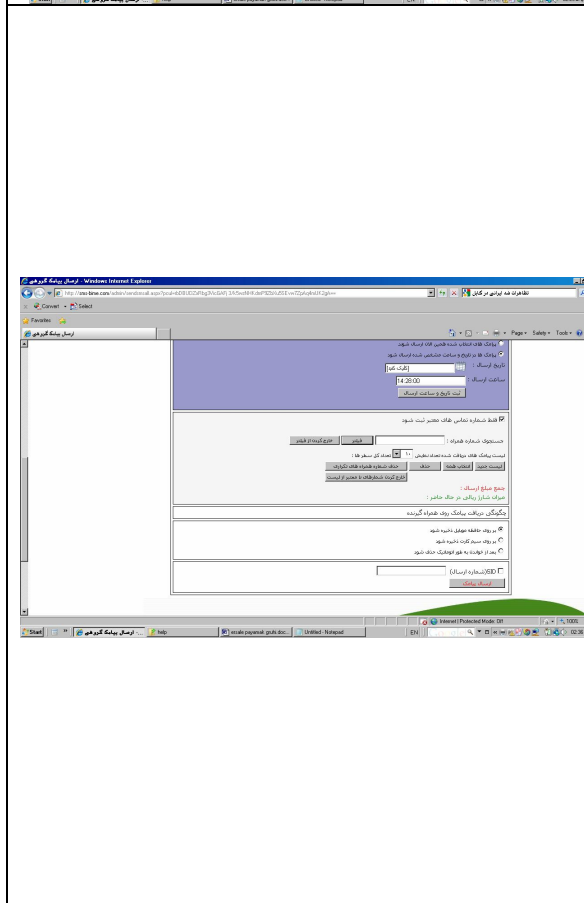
ارسال پیامک گروهی - Windows Internet Explorer

http://sms-time.com/admin/sendsmsall.aspx?

تظاهرات ضد ایرانی در کابل

Convert Select

Favorites

ارسال پیامک گروهی

Page Safety Tools

پیامک های انتخاب شده همین الان ارسال شوند

پیامک ها در تاریخ و ساعت مشخص شده ارسال شوند

تاریخ ارسال :

ساعت ارسال : 14:28:00

ثبت تاریخ و ساعت ارسال

فقط شماره تماس های معتبر ثبت شوند

جستجوی شماره همراه : فیلتر خارج کردن از فیلتر

لیست پیامک های دریافت شده تعداد نمایش 10 تعداد کل سطر ها :

لیست جدید انتخاب همه حذف حذف شماره همراه های تکراری

خارج کردن شماره های نا معتبر از لیست

جمع مبلغ ارسال :

میزان شارژ ریالی در حال حاضر :

چگونگی دریافت پیامک روی همراه گیرنده

بر روی حافظه موبایل ذخیره شود

بر روی سیم کارت ذخیره شود

بعد از خواندن به طور اتوماتیک حذف شود

SID(شماره ارسال)

ارسال پیامک

Internet | Protected Mode: Off 100%

Start ارسال پیامک گروهی help ersale payamak goruhi.doc Untitled - Notepad EN 02:36